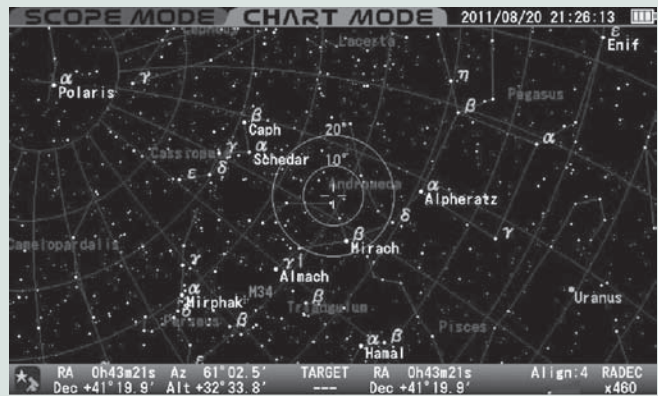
SCOPE MODE CHART MODE 2011/08/20 21:26:13

ε Enif
α Polaris
γ
Lacerta
η
β
Pegasus
α
β Caph
20°
α Schedar
Cassiopeia
γ
10°
ε δ
Andromeda
1°
α Alpheratz
δ
Camelopardalis
β Mirach
γ
γ
γ Almach
α Mirphak
M34
β
δ
β
Triangulum
Perseus
Uranus
Pisces
α β Hamal

RA 0h43m21s Az 61°02.5' TARGET RA 0h43m21s Align:4 RADEC
Dec +41°19.9' Alt +32°33.8' --- Dec +41°19.9' x460